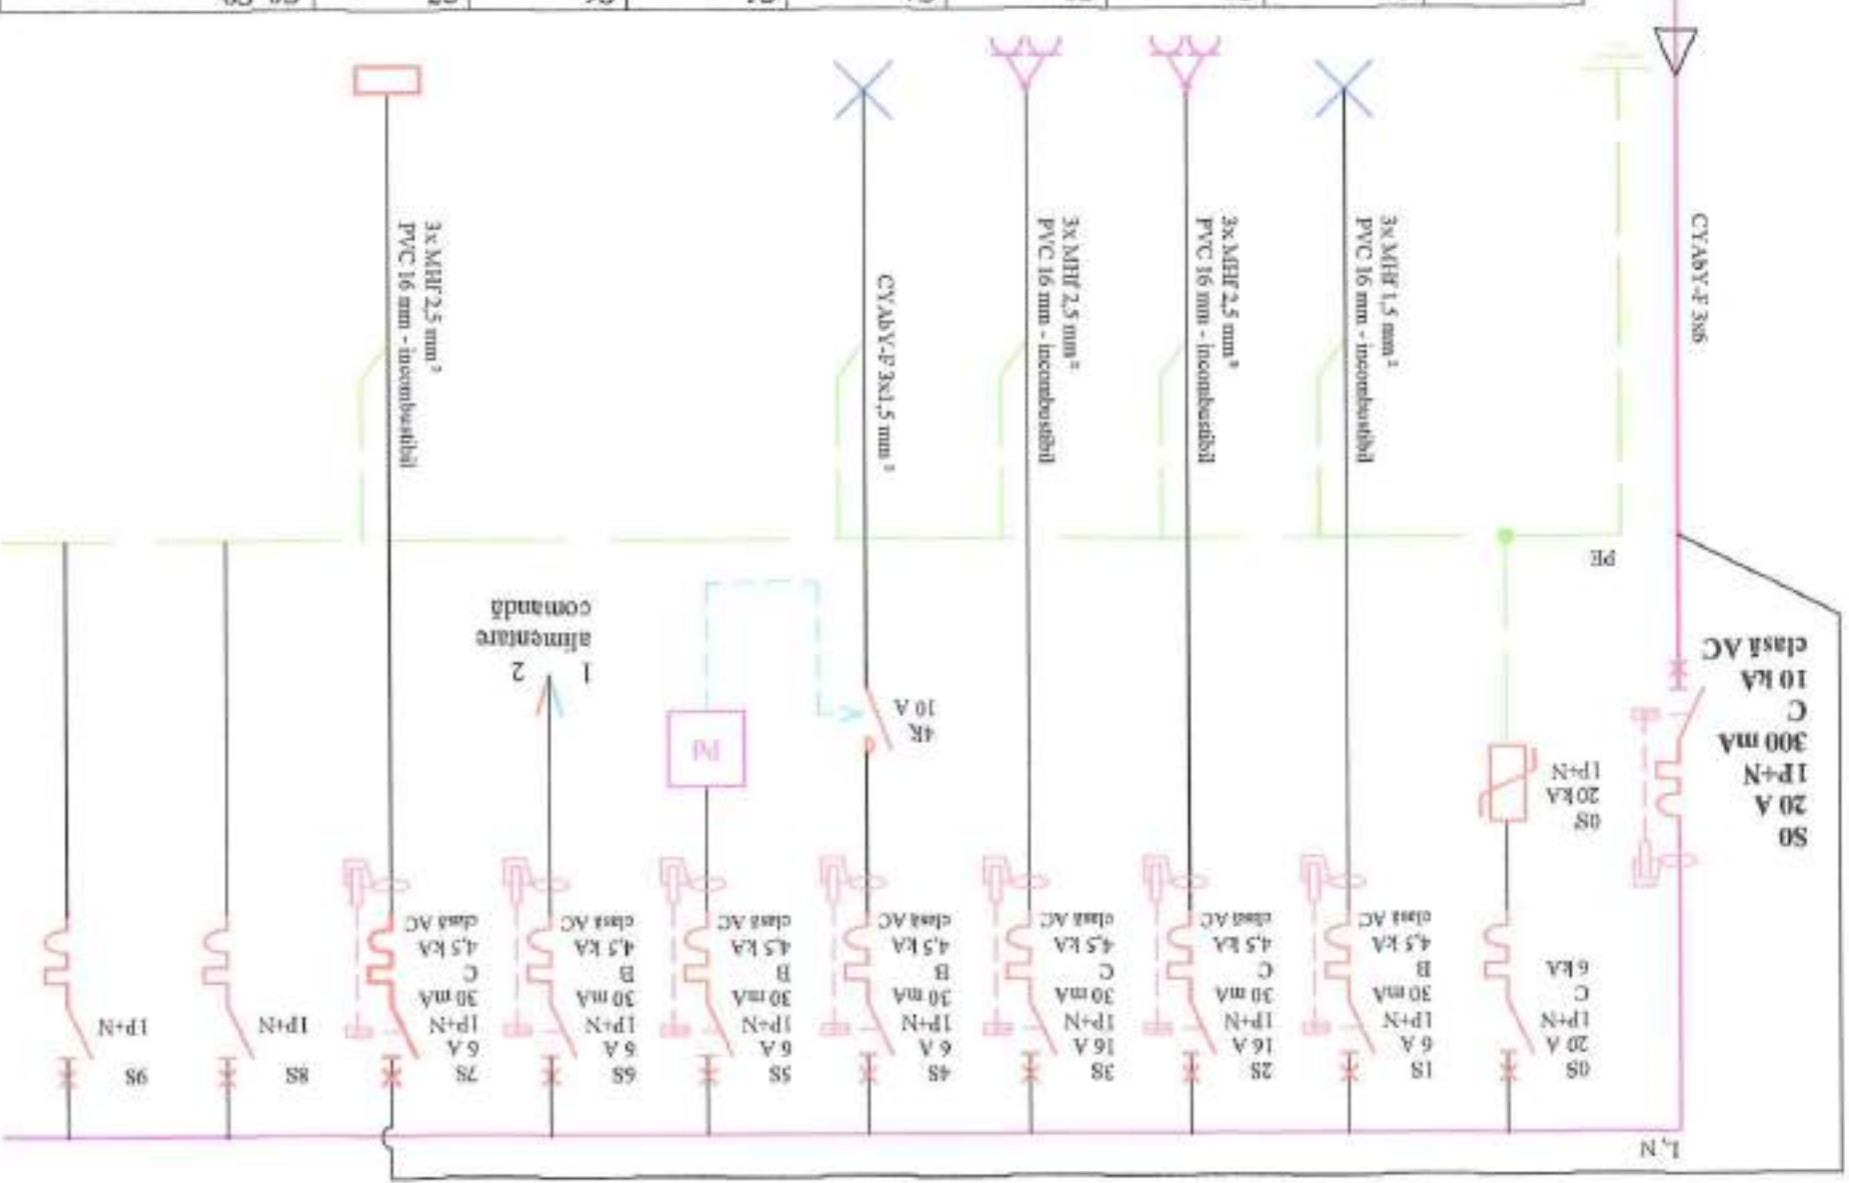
CYAbY-F 3x6

3x MHf 1,5 mm²
PVC 16 mm - incombustibil

3x MHf 2,5 mm²
PVC 16 mm - incombustibil

3x MHf 2,5 mm²
PVC 16 mm - incombustibil

CYAbY-F 3x1,5 mm²

3x MHf 2,5 mm²
PVC 16 mm - incombustibil

PE

S0
20 A
1P+N
300 mA
C
10 kA
clasă AC

S0
20 kA
1P+N

4R
10 A

1
2
alimentare
comandă

M

S0
20 A
1P+N
C
6 kA

S1
6 A
1P+N
30 mA
B
4,5 kA
clasă AC

S2
16 A
1P+N
30 mA
C
4,5 kA
clasă AC

S3
16 A
1P+N
30 mA
C
4,5 kA
clasă AC

S4
6 A
1P+N
30 mA
B
4,5 kA
clasă AC

S5
6 A
1P+N
30 mA
B
4,5 kA
clasă AC

S6
6 A
1P+N
30 mA
B
4,5 kA
clasă AC

S7
6 A
1P+N
30 mA
C
4,5 kA
clasă AC

S8
1P+N

S9
1P+N

L, N